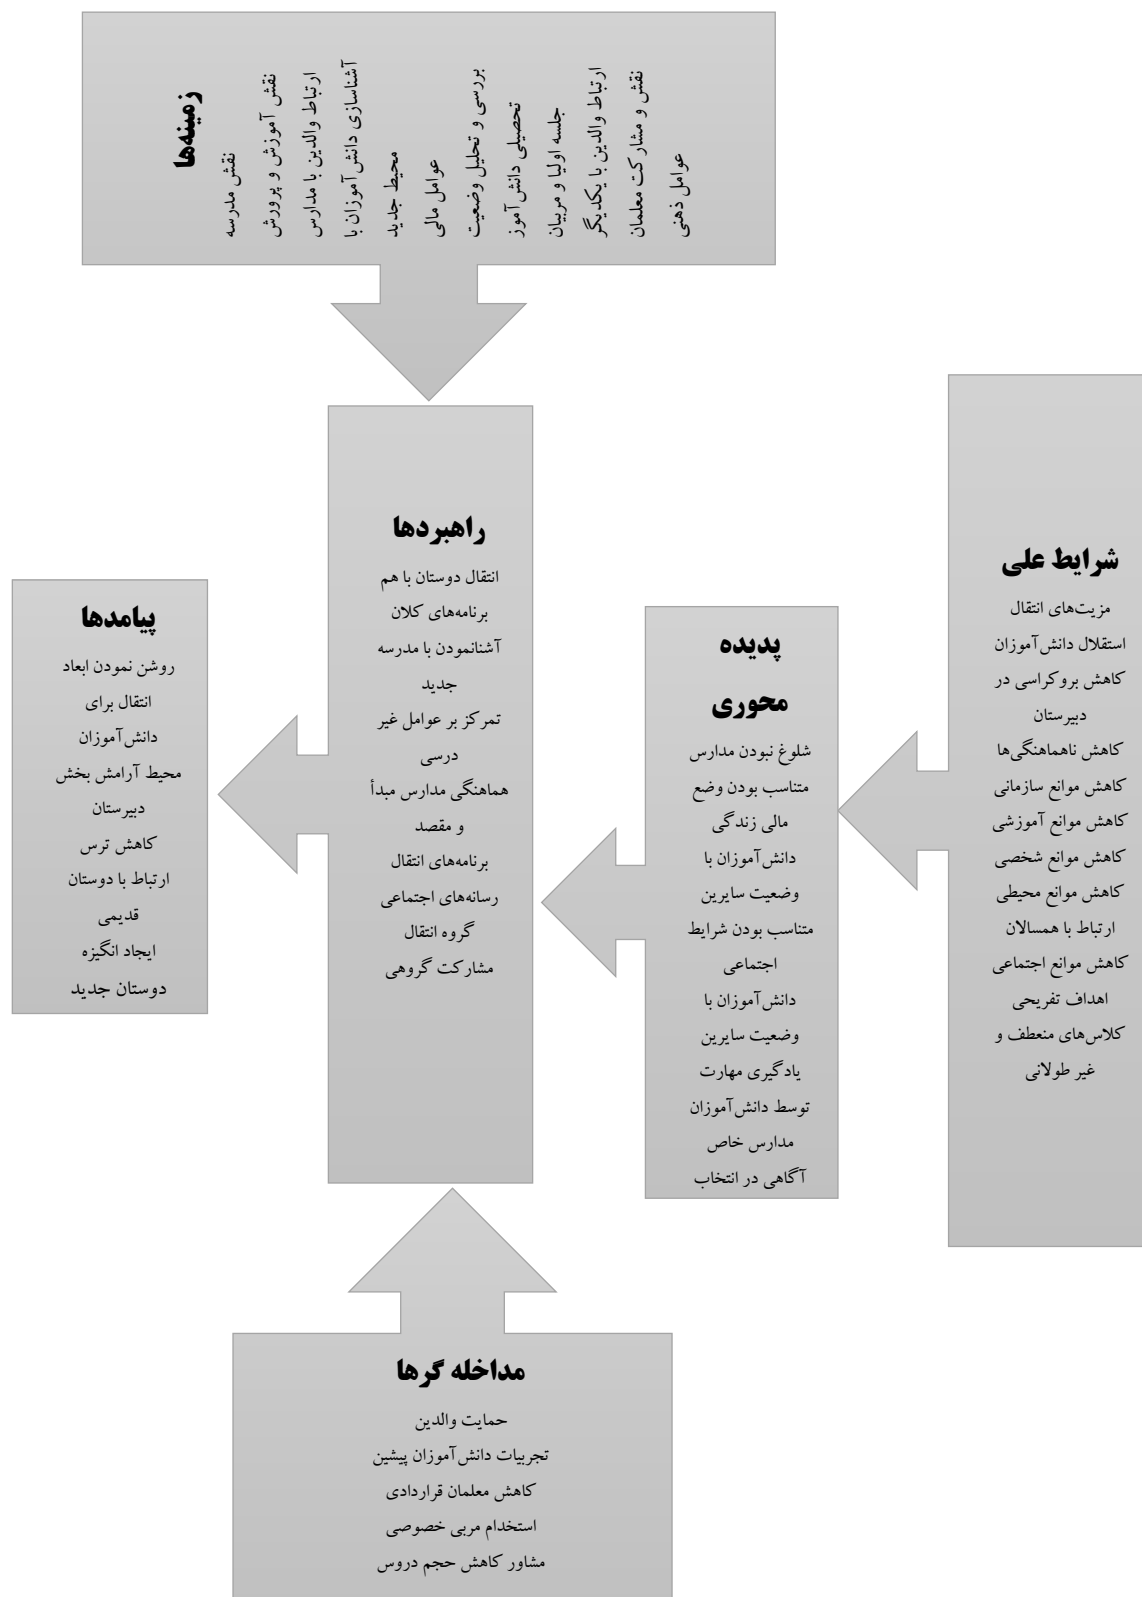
زمینه‌ها
نقش مدرسه
نقش آموزش و پرورش
ارتباط والدین با مدارس
آشناسازی دانش‌آموزان با محیط جدید
عوامل مالی
بررسی و تحلیل وضعیت تحصیلی دانش‌آموز
جلسه اولیا و مربیان
ارتباط والدین با یکدیگر
نقش و مشارکت معلمان
عوامل ذهنی

شرایط علی
مزیت‌های انتقال
استقلال دانش‌آموزان
کاهش بروکراسی در دبیرستان
کاهش ناهماهنگی‌ها
کاهش موانع سازمانی
کاهش موانع آموزشی
کاهش موانع شخصی
کاهش موانع محیطی
ارتباط با همسالان
کاهش موانع اجتماعی
اهداف تفریحی
کلاس‌های منعطف و غیر طولانی

پدیده محوری
شلوغ نبودن مدارس
متناسب بودن وضع مالی زندگی دانش‌آموزان با وضعیت سایرین
متناسب بودن شرایط اجتماعی دانش‌آموزان با وضعیت سایرین
یادگیری مهارت توسط دانش‌آموزان
مدارس خاص
آگاهی در انتخاب

راهبردها
انتقال دوستان با هم
برنامه‌های کلان
آشنانمودن با مدرسه جدید
تمرکز بر عوامل غیر درسی
هماهنگی مدارس مبدأ و مقصد
برنامه‌های انتقال
رسانه‌های اجتماعی
گروه انتقال
مشارکت گروهی

پیامدها
روشن نمودن ابعاد انتقال برای دانش‌آموزان
محیط آرامش بخش دبیرستان
کاهش ترس
ارتباط با دوستان قدیمی
ایجاد انگیزه
دوستان جدید

مداخله گرها
حمایت والدین
تجربیات دانش‌آموزان پیشین
کاهش معلمان قراردادی
استخدام مربی خصوصی
مشاور کاهش حجم دروس